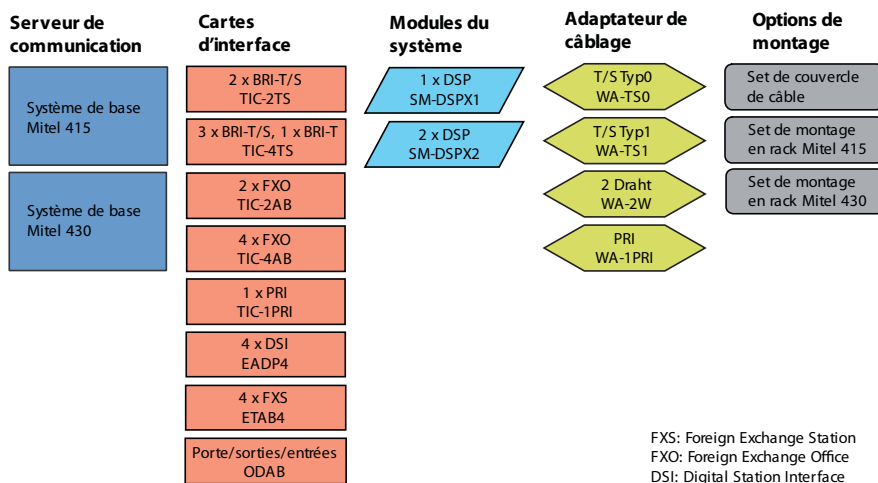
Serveur de communication

Système de base Mitel 415

Système de base Mitel 430

Cartes d'interface

2 x BRI-T/S
TIC-2TS

3 x BRI-T/S, 1 x BRI-T
TIC-4TS

2 x FXO
TIC-2AB

4 x FXO
TIC-4AB

1 x PRI
TIC-1PRI

4 x DSI
EADP4

4 x FXS
ETAB4

Porte/sorties/entrées
ODAB

Modules du système

1 x DSP
SM-DSPX1

2 x DSP
SM-DSPX2

Adaptateur de câblage

T/S Typ0
WA-TS0

T/S Typ1
WA-TS1

2 Draht
WA-2W

PRI
WA-1PRI

Options de montage

Set de couvercle de câble

Set de montage en rack Mitel 415

Set de montage en rack Mitel 430

FXS: Foreign Exchange Station
FXO: Foreign Exchange Office
DSI: Digital Station Interface